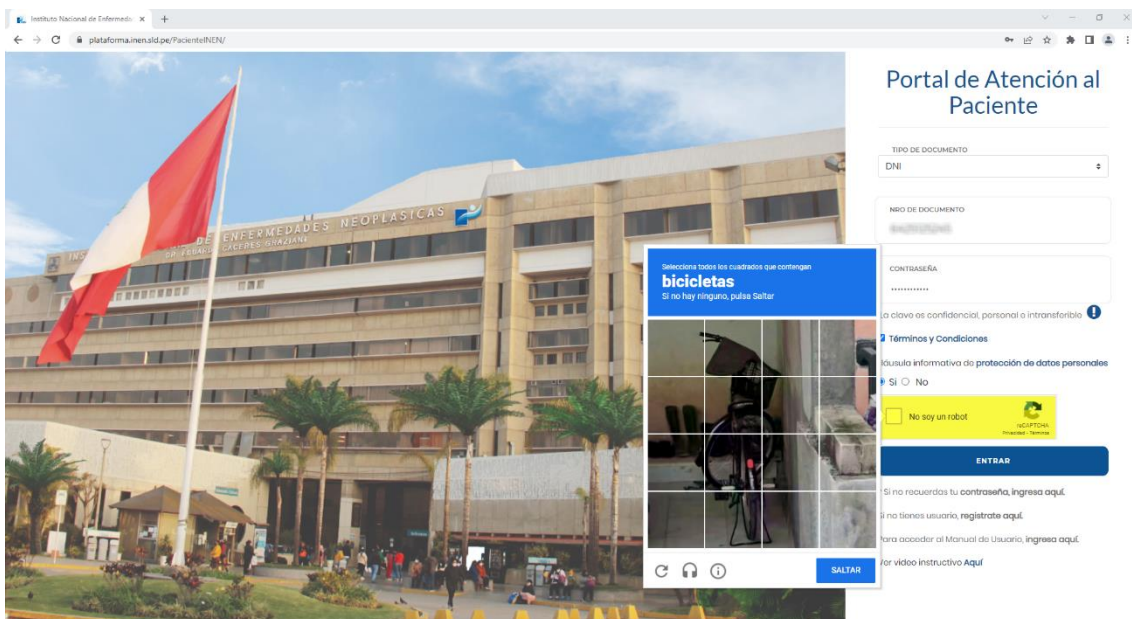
Instituto Nacional de Enfermeda ×  +

plataforma.inen.sld.pe/PacienteINEN/

INSTITUTO NACIONAL DE ENFERMEDADES NEOPLASICAS
DR. EDUARDO CACERES GRAZIANI

Portal de Atención al Paciente

TIPO DE DOCUMENTO
DNI

NRO DE DOCUMENTO
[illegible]

CONTRASEÑA
•••••••••••••

La clave es confidencial, personal e intransferible

Términos y Condiciones

Cláusula informativa de protección de datos personales
Si  No

No soy un robot
reCAPTCHA
Privacidad - Términos

ENTRAR

Si no recuerdas tu contraseña, ingresa aquí.
Si no tienes usuario, registrate aquí.
Para acceder al Manual de Usuario, ingresa aquí.
Ver video instructivo Aquí

Selecciona todos los cuadrados que contengan
bicicletas
Si no hay ninguno, pulsa Saltar

SALTAR